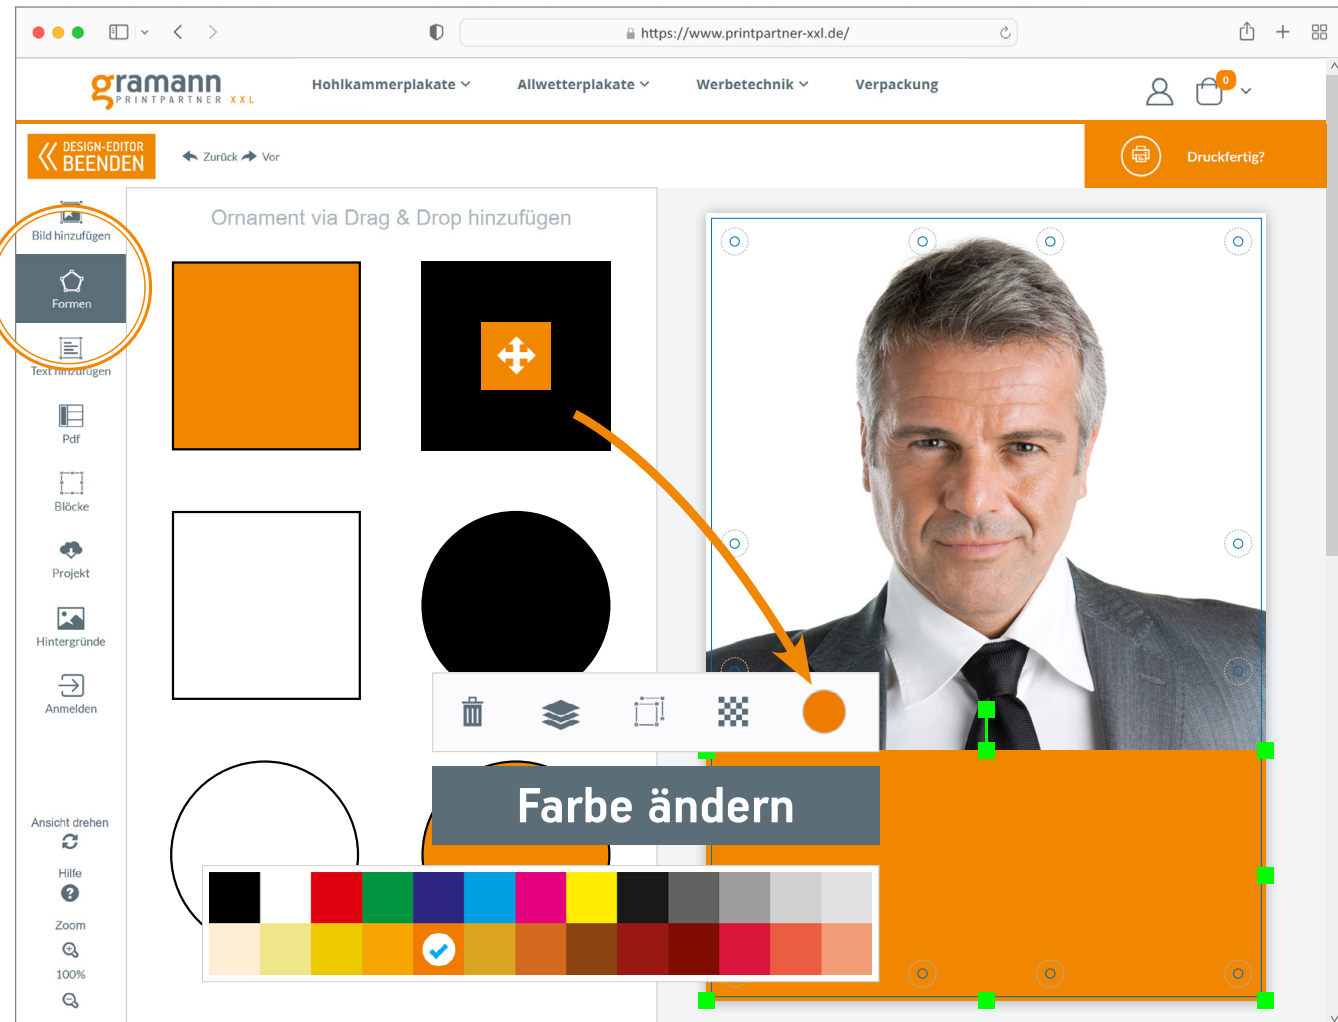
https://www.printpartner-xxl.de/

gramann PRINTPARTNER XXL

Hohlkammerplakate Allwetterplakate Werbetechnik Verpackung

0

DESIGN-EDITOR BEENDEN

Zurück Vor

Druckfertig?

Bild hinzufügen

Formen

Text hinzufügen

Pdf

Blöcke

Projekt

Hintergründe

Anmelden

Ansicht drehen

Hilfe

Zoom

100%

Ornament via Drag & Drop hinzufügen

Farbe ändern